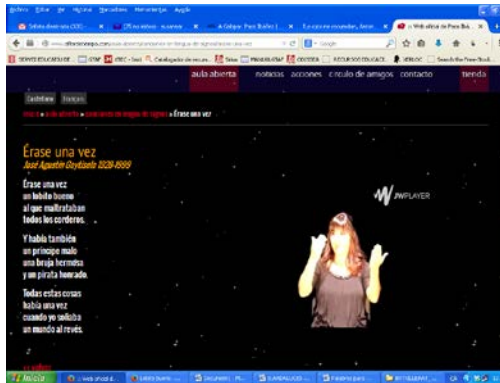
Érase una vez
José Agustín Goytisolo 1928-1999

Érase una vez
un lobito bueno
al que maltrataban
todos los corderos.

Y había también
un príncipe malo
una bruja hermosa
y un pirata honrado.

Todas estas cosas
había una vez
cuando yo soñaba
un mundo al revés.

aula abierta noticias acciones círculo de amigos contacto tienda

Castellano Français

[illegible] » Érase una vez

JWPLAYER

Inicio